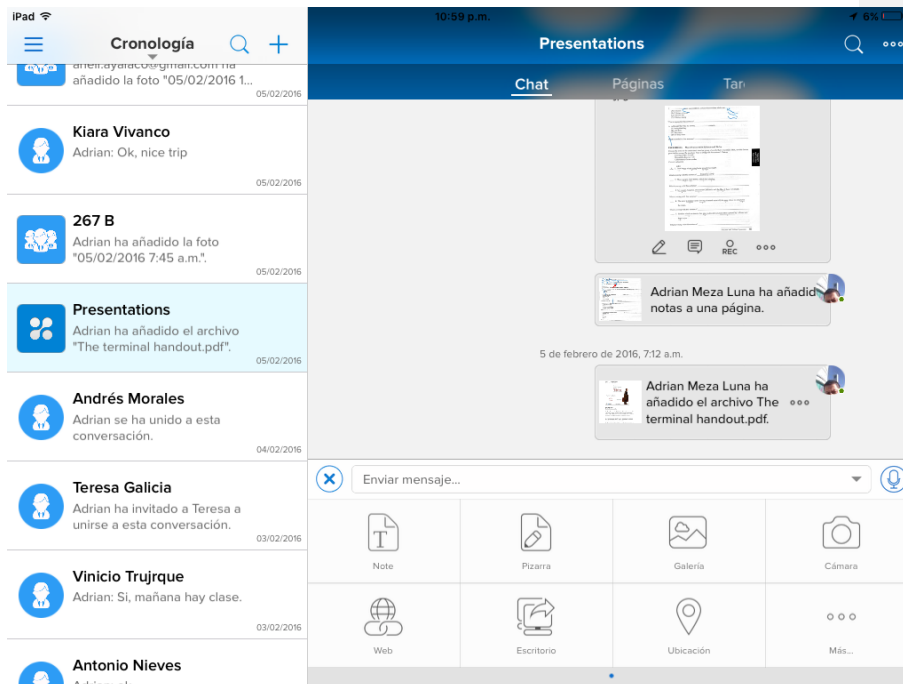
iPad
10:59 p.m.
6%
Cronología
Presentations
Chat
Páginas
Tar

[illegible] añadido la foto "05/02/2016 1...
05/02/2016

Kiara Vivanco
Adrian: Ok, nice trip
05/02/2016

267 B
Adrian ha añadido la foto "05/02/2016 7:45 a.m.".
05/02/2016

Presentations
Adrian ha añadido el archivo "The terminal handout.pdf".
05/02/2016

Andrés Morales
Adrian se ha unido a esta conversación.
04/02/2016

Teresa Galicia
Adrian ha invitado a Teresa a unirse a esta conversación.
03/02/2016

Vinicio Trujrque
Adrian: Si, mañana hay clase.
03/02/2016

Antonio Nieves

REC
ooo

Adrian Meza Luna ha añadid notas a una página.

5 de febrero de 2016, 7:12 a.m.

Adrian Meza Luna ha añadido el archivo The terminal handout.pdf.
ooo

Enviar mensaje...

Note
Pizarra
Galería
Cámara
Web
Escritorio
Ubicación
Más...